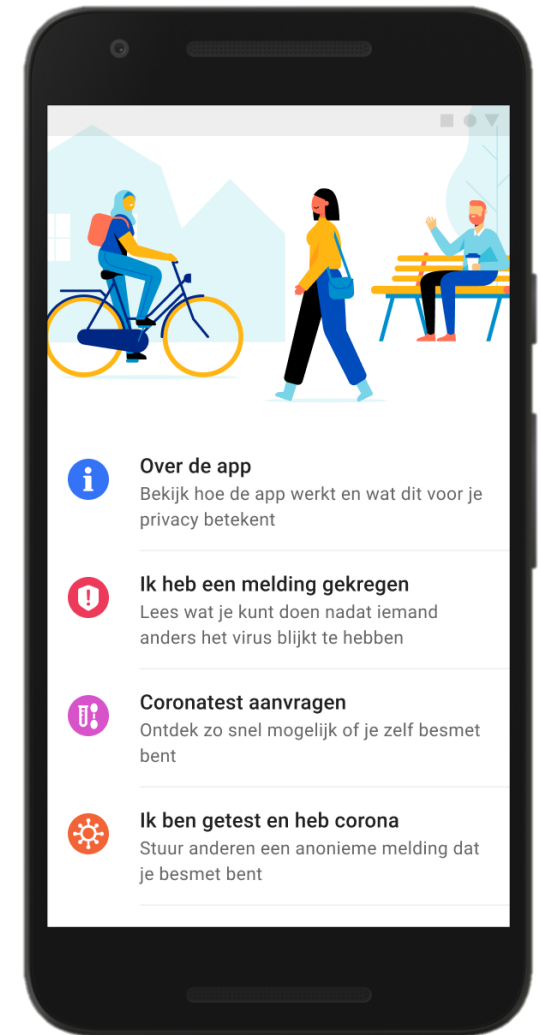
Over de app
Bekijk hoe de app werkt en wat dit voor je privacy betekent

Ik heb een melding gekregen
Lees wat je kunt doen nadat iemand anders het virus blijkt te hebben

Coronatest aanvragen
Ontdek zo snel mogelijk of je zelf besmet bent

Ik ben getest en heb corona
Stuur anderen een anonieme melding dat je besmet bent